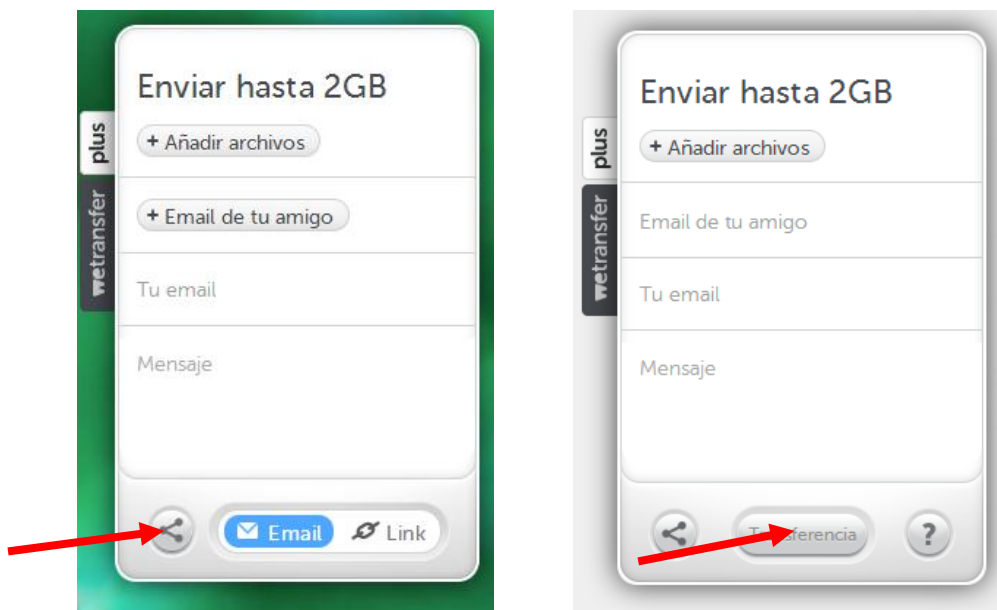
plus

wetransfer

Enviar hasta 2GB

+ Añadir archivos

+ Email de tu amigo

Tu email

Mensaje

Email

Link

plus

wetransfer

Enviar hasta 2GB

+ Añadir archivos

Email de tu amigo

Tu email

Mensaje

T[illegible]sferencia

?